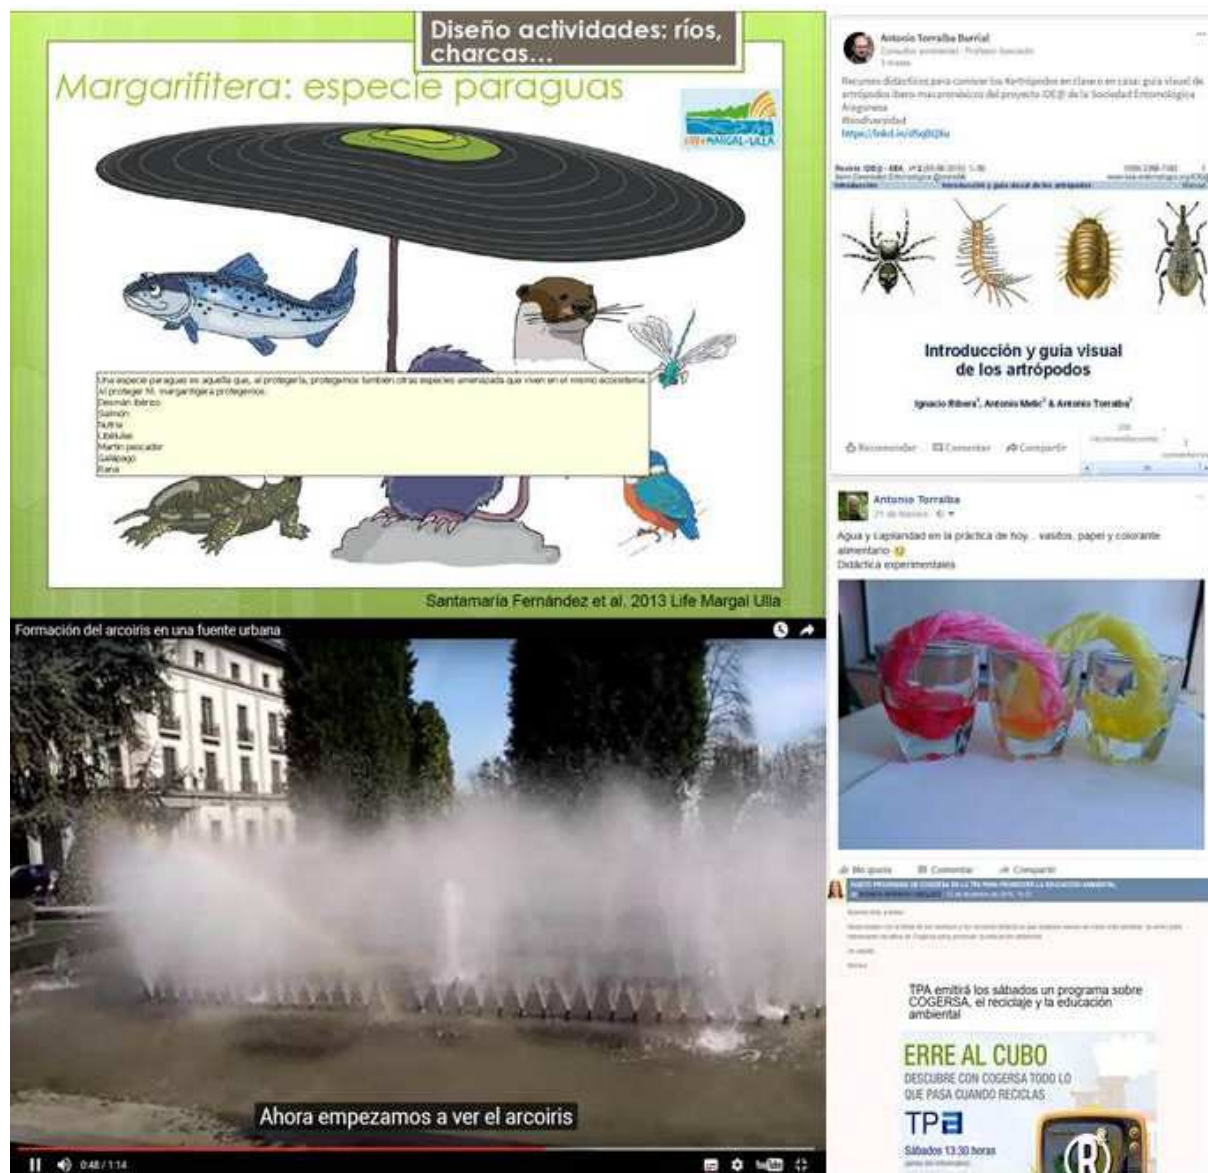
Diseño actividades: ríos, charcas...

Margarifitera: especie paraguas

LIFE MARGAL-ULLA

Una especie paraguas es aquella que, al protegerla, protegemos también otras especies amenazada que viven en el mismo ecosistema.
Al proteger M. margaritifera protegemos:
Desmán ibérico
Salmón
Nutria
Libélulas
Martín pescador
Galápago
Rana

Santamaría Fernández et al. 2013 Life Margal Ulla

Formación del arcoiris en una fuente urbana

Ahora empezamos a ver el arcoiris

0:48 / 1:14

Antonio Torralba Burrial
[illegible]

Recursos didácticos para conocer los Artrópodos en clase o en casa: guía visual de artrópodos ibero macaronésicos del proyecto IDE@ de la Sociedad Entomológica Aragonesa
#biodiversidad
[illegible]

Introducción y guía visual de los artrópodos

Ignacio Ribera, Antonio Melic & Antonio Torralba

Recomendar Comentar Compartir

Antonio Torralba
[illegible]

Agua y capilaridad en la práctica de hoy... vasitos, papel y colorante alimentario
Didáctica experimentales

Me gusta Comentar Compartir

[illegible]

TPA emitirá los sábados un programa sobre COGERSA, el reciclaje y la educación ambiental

ERRE AL CUBO
DESCUBRE CON COGERSA TODO LO QUE PASA CUANDO RECICLAS
TPA
Sábados 13:30 horas